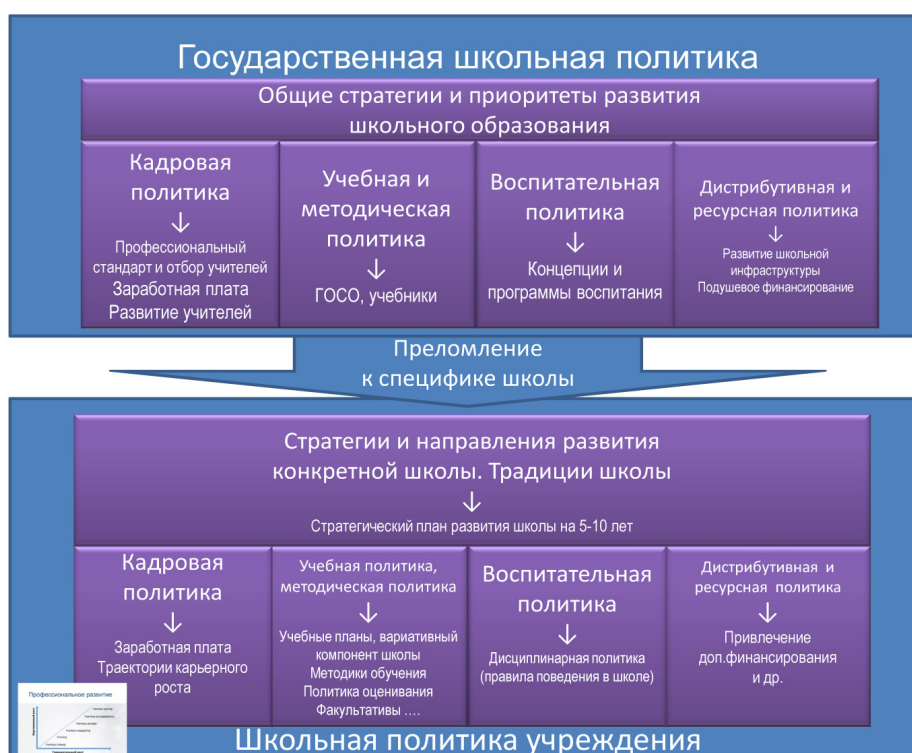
Государственная школьная политика

Общие стратегии и приоритеты развития школьного образования

Кадровая политика
↓
Профессиональный стандарт и отбор учителей
Заработная плата
Развитие учителей

Учебная и методическая политика
↓
ГОСО, учебники

Воспитательная политика
↓
Концепции и программы воспитания

Дистрибутивная и ресурсная политика
↓
Развитие школьной инфраструктуры
Подушевое финансирование

Преломление к специфике школы

Стратегии и направления развития конкретной школы. Традиции школы
↓
Стратегический план развития школы на 5-10 лет

Кадровая политика
↓
Заработная плата
Траектории карьерного роста

Учебная политика, методическая политика
↓
Учебные планы, вариативный компонент школы
Методики обучения
Политика оценивания
Факультативы ….

Воспитательная политика
↓
Дисциплинарная политика (правила поведения в школе)

Дистрибутивная и ресурсная политика
↓
Привлечение доп.финансирования и др.

Профессиональное развитие
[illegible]

Школьная политика учреждения